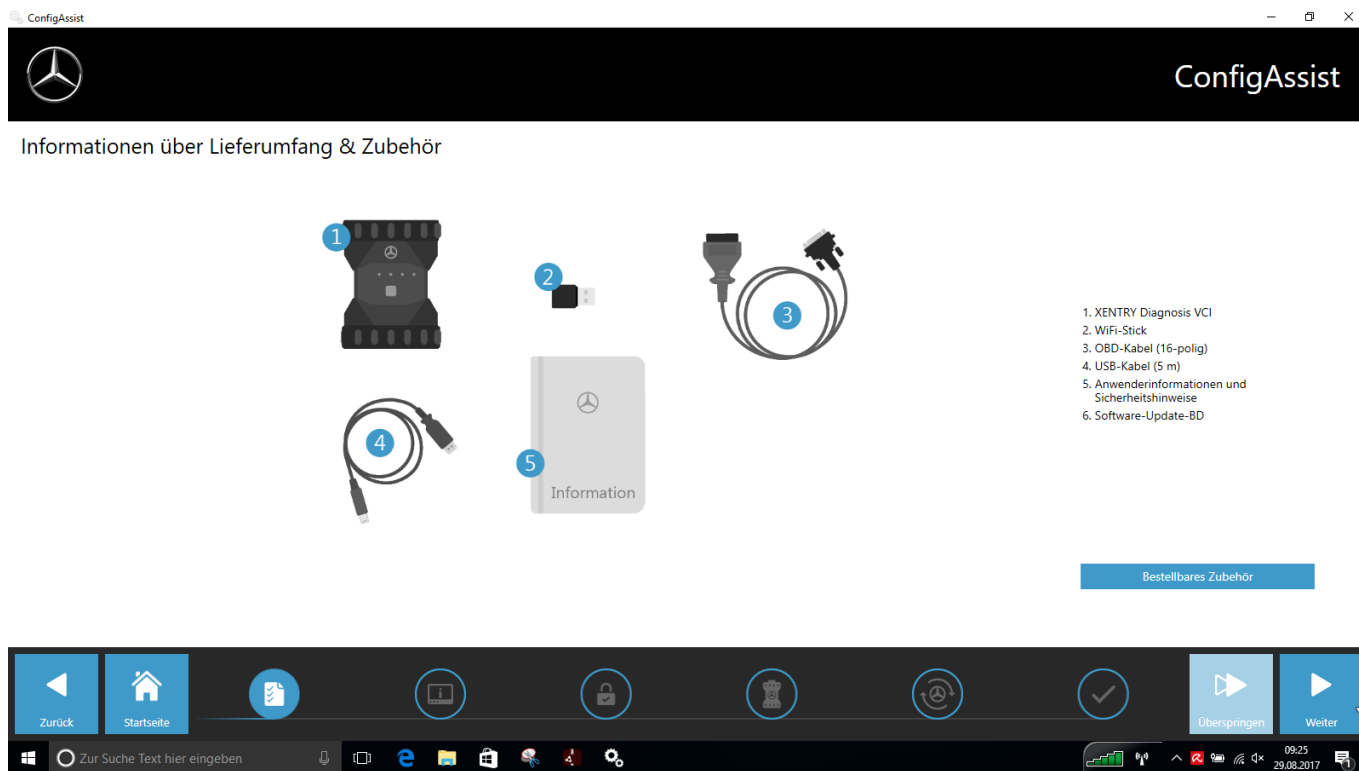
ConfigAssist

ConfigAssist

Informationen über Lieferumfang & Zubehör

1

2

3

4

5

Information

1. XENTRY Diagnosis VCI
2. WiFi-Stick
3. OBD-Kabel (16-polig)
4. USB-Kabel (5 m)
5. Anwenderinformationen und Sicherheitshinweise
6. Software-Update-BD

Bestellbares Zubehör

Zurück

Startseite

Überspringen

Weiter

Zur Suche Text hier eingeben

09:25
29.08.2017